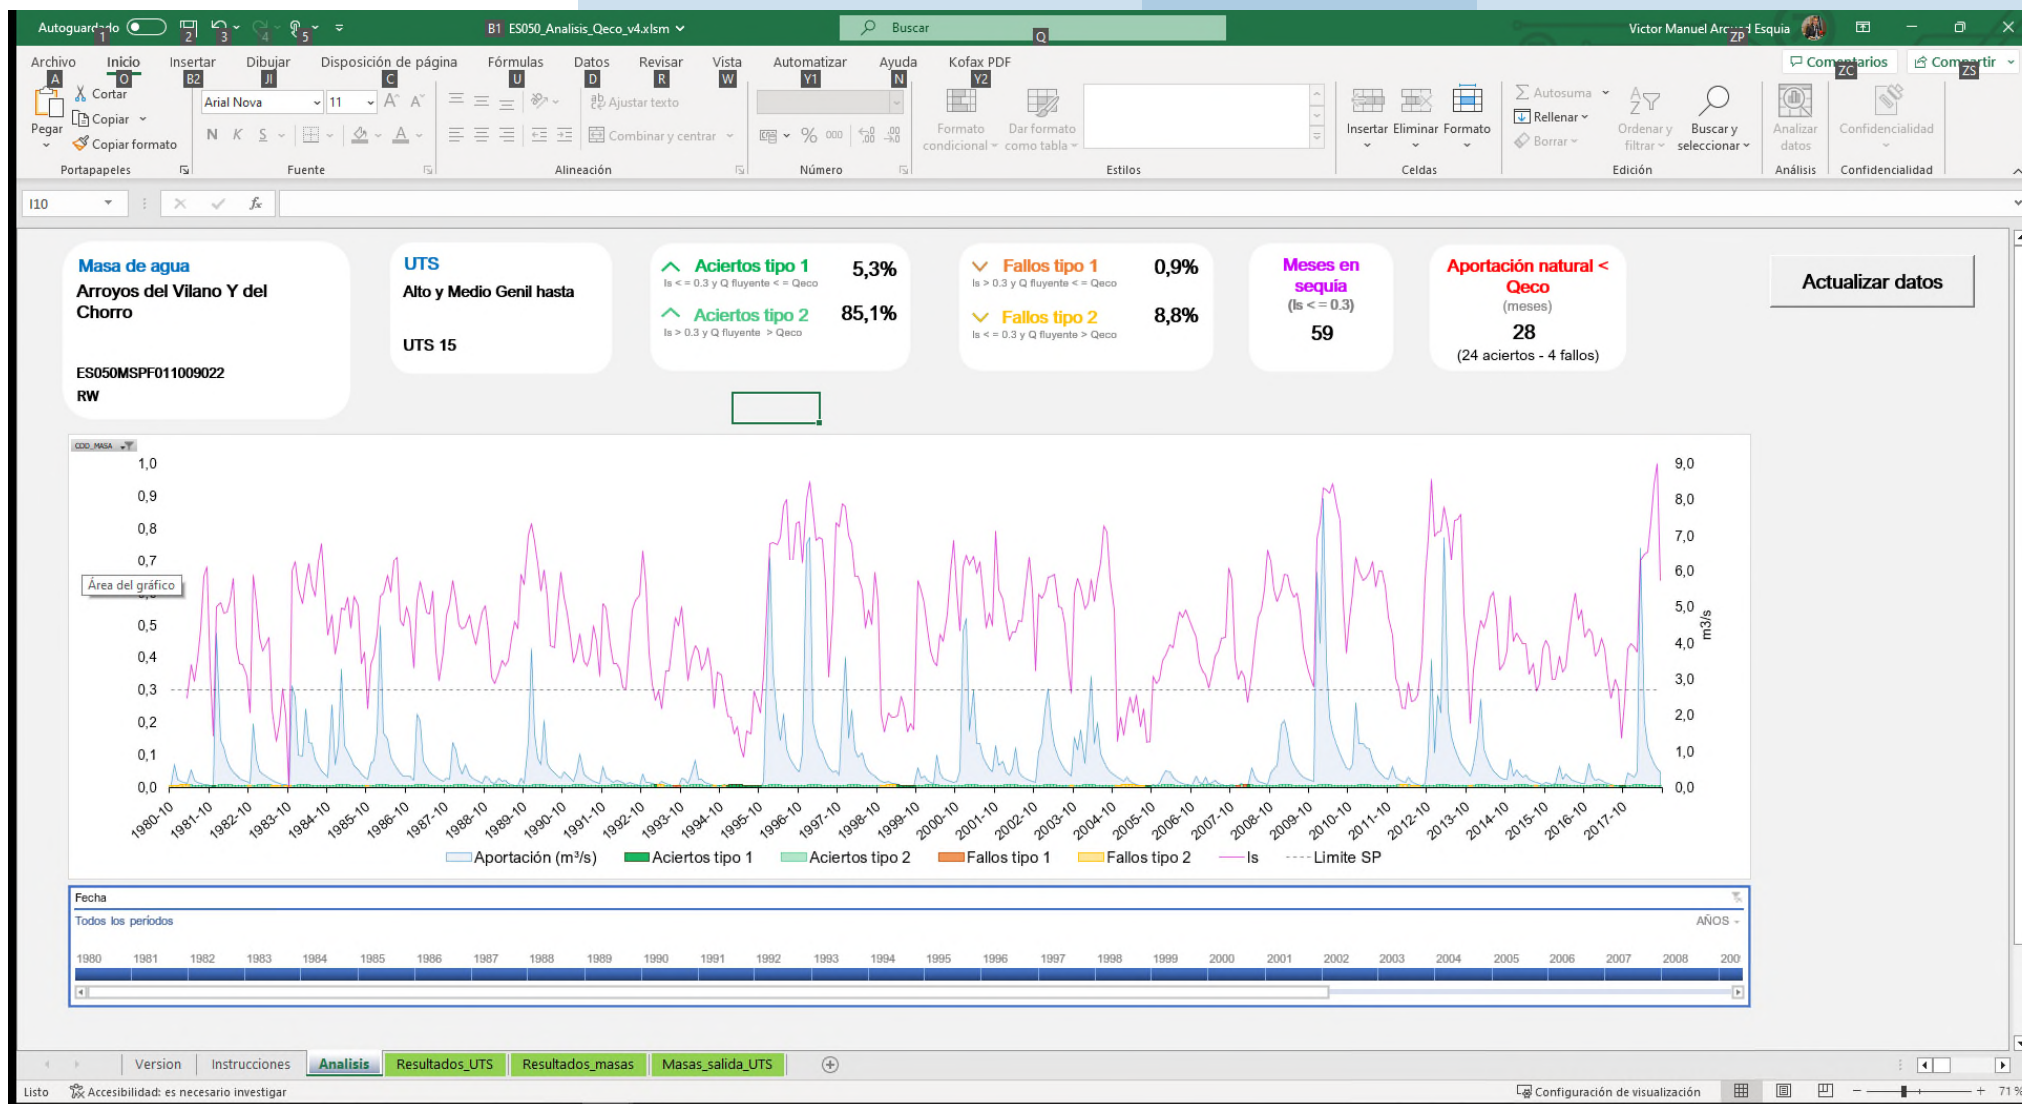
Autoguardado 1 2 3 4 5 B1 ES050_Analisis_Qeco_v4.xlsm Buscar Q Victor Manuel Arcos Esquia ZP

Archivo A Inicio O Insertar B2 Dibujar JI Disposición de página C Fórmulas U Datos D Revisar R Vista W Automatizar Y1 Ayuda N Kofax PDF Y2 Comentarios ZC Compartir ZS

Pegar Cortar Copiar Copiar formato Portapapeles
Arial Nova 11 N K S Fuente
Ajustar texto Combinar y centrar Alineación
Número
Formato condicional Dar formato como tabla Estilos
Insertar Eliminar Formato Celdas
Autosuma Rellenar Borrar Ordenar y filtrar Buscar y seleccionar Edición
Analizar datos Análisis
Confidencialidad Confidencialidad

I10 fx

Masa de agua
Arroyos del Vilano Y del Chorro

ES050MSPF011009022
RW

UTS
Alto y Medio Genil hasta

UTS 15

Aciertos tipo 1 5,3%
Is < = 0.3 y Q fluyente < = Qeco
Aciertos tipo 2 85,1%
Is > 0.3 y Q fluyente > Qeco

Fallos tipo 1 0,9%
Is > 0.3 y Q fluyente < = Qeco
Fallos tipo 2 8,8%
Is < = 0.3 y Q fluyente > Qeco

Meses en sequia
(Is < = 0.3)
59

Aportación natural < Qeco
(meses)
28
(24 aciertos - 4 fallos)

Actualizar datos

COD_MASA
Área del gráfico
1,0 0,9 0,8 0,7 0,5 0,4 0,3 0,2 0,1 0,0
9,0 8,0 7,0 6,0 5,0 4,0 3,0 2,0 1,0 0,0
m3/s
1980-10 1981-10 1982-10 1983-10 1984-10 1985-10 1986-10 1987-10 1988-10 1989-10 1990-10 1991-10 1992-10 1993-10 1994-10 1995-10 1996-10 1997-10 1998-10 1999-10 2000-10 2001-10 2002-10 2003-10 2004-10 2005-10 2006-10 2007-10 2008-10 2009-10 2010-10 2011-10 2012-10 2013-10 2014-10 2015-10 2016-10 2017-10
Aportación (m³/s) Aciertos tipo 1 Aciertos tipo 2 Fallos tipo 1 Fallos tipo 2 Is Limite SP

Fecha
Todos los periodos
AÑOS
1980 1981 1982 1983 1984 1985 1986 1987 1988 1989 1990 1991 1992 1993 1994 1995 1996 1997 1998 1999 2000 2001 2002 2003 2004 2005 2006 2007 2008 200

Version Instrucciones Analisis Resultados_UTS Resultados_masas Masas_salida_UTS

Listo Accesibilidad: es necesario investigar Configuración de visualización 71 %